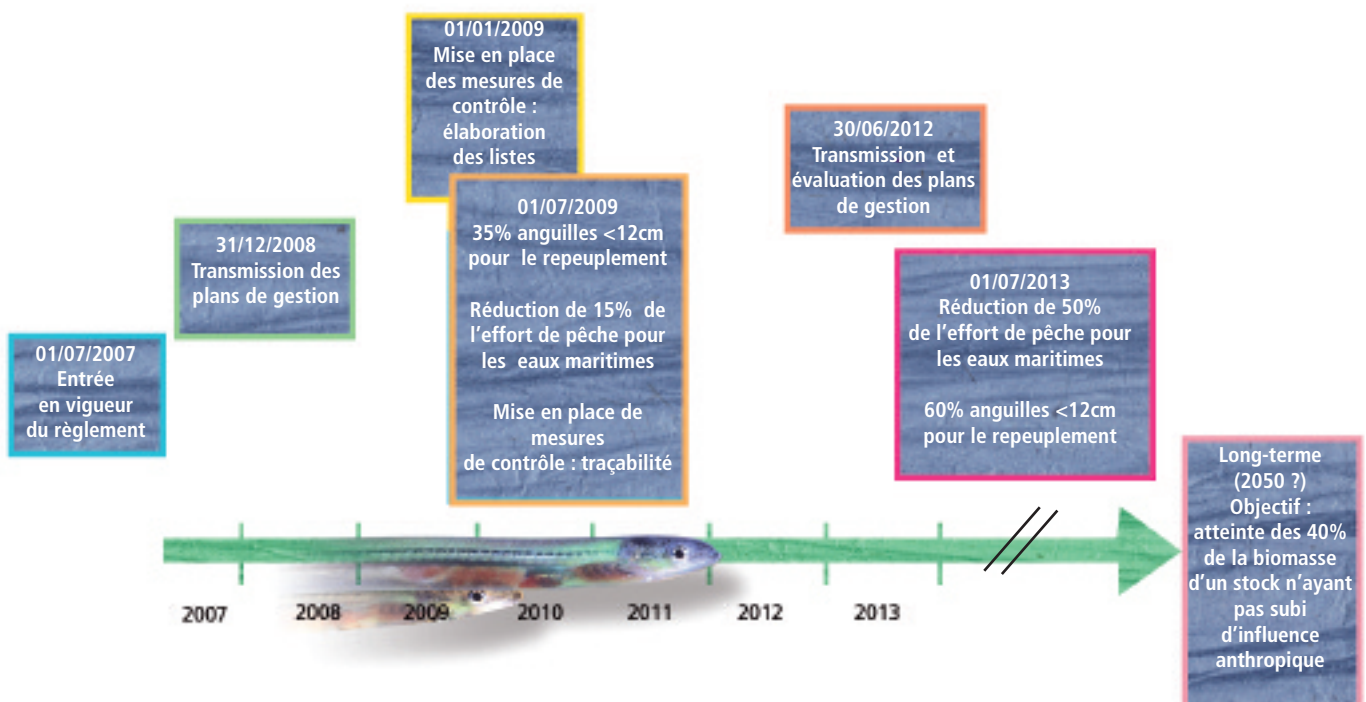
01/01/2009
Mise en place des mesures de contrôle : élaboration des listes

31/12/2008
Transmission des plans de gestion

01/07/2009
35% anguilles <12cm pour le repeuplement

Réduction de 15% de l'effort de pêche pour les eaux maritimes

Mise en place de mesures de contrôle : traçabilité

30/06/2012
Transmission et évaluation des plans de gestion

01/07/2013
Réduction de 50% de l'effort de pêche pour les eaux maritimes

60% anguilles <12cm pour le repeuplement

01/07/2007
Entrée en vigueur du règlement

Long-terme (2050 ?)
Objectif : atteinte des 40% de la biomasse d'un stock n'ayant pas subi d'influence anthropique

2007 2008 2009 2010 2011 2012 2013